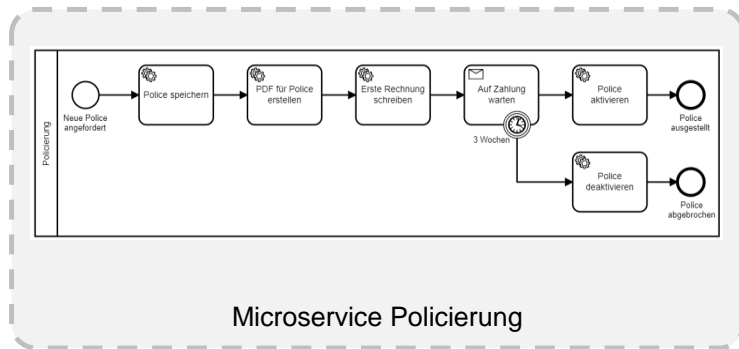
Policierung

Neue Police angefordert

Police speichern

PDF für Police erstellen

Erste Rechnung schreiben

Auf Zahlung warten

3 Wochen

Police aktivieren

Police ausgestellt

Police deaktivieren

Police abgebrochen

Microservice Policierung